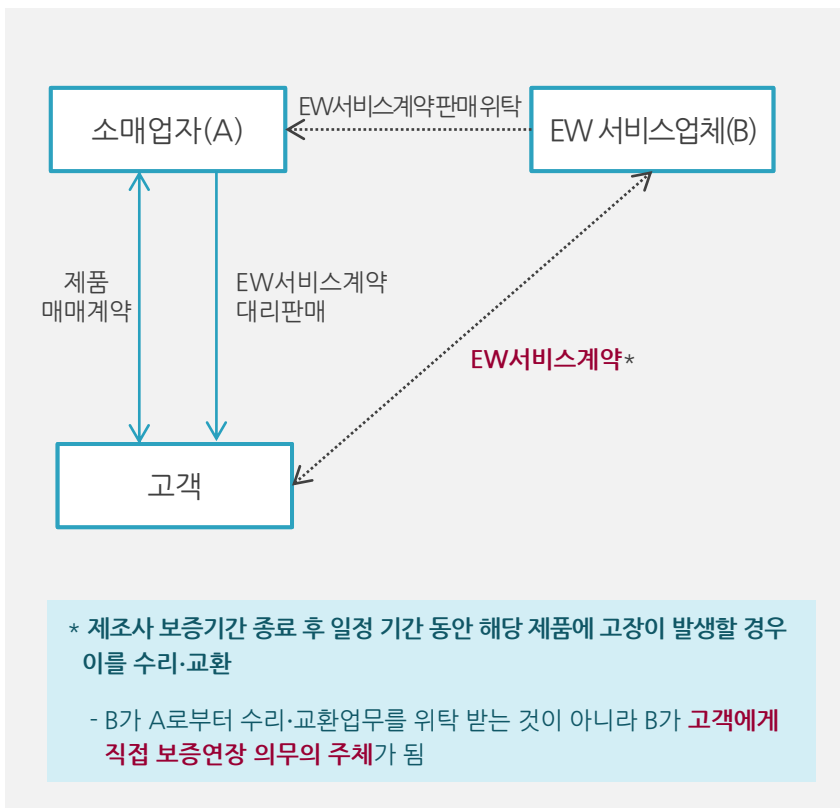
소매업자(A)

EW서비스계약판매위탁

EW 서비스업체(B)

제품
매매계약

EW서비스계약
대리판매

EW서비스계약*

고객

* 제조사 보증기간 종료 후 일정 기간 동안 해당 제품에 고장이 발생할 경우 이를 수리·교환

- B가 A로부터 수리·교환업무를 위탁 받는 것이 아니라 B가 고객에게 직접 보증연장 의무의 주체가 됨